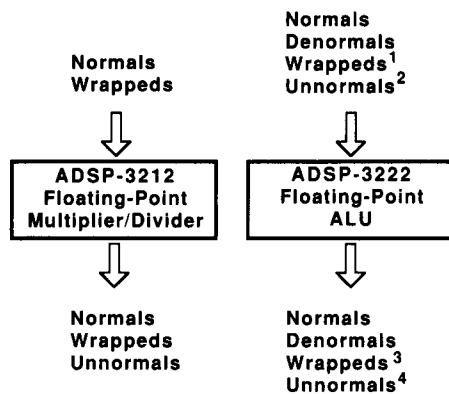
Normals
Wrappeds

ADSP-3212
Floating-Point
Multiplier/Divider

Normals
Wrappeds
Unnormals

Normals
Denormals
Wrappeds$^1$
Unnormals$^2$

ADSP-3222
Floating-Point
ALU

Normals
Denormals
Wrappeds$^3$
Unnormals$^4$